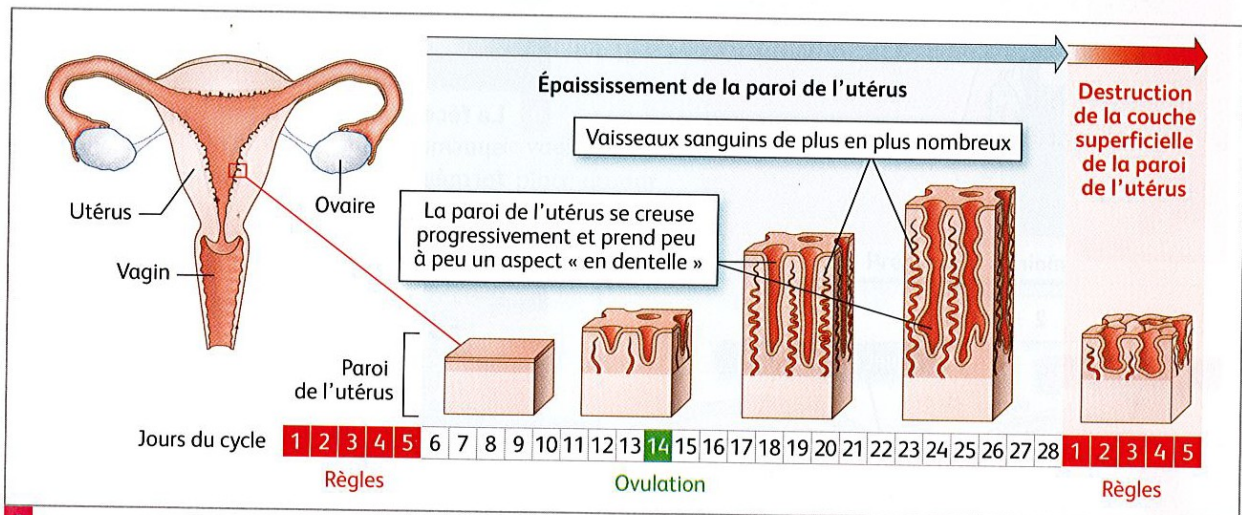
Épaississement de la paroi de l'utérus

Destruction de la couche superficielle de la paroi de l'utérus

Vaisseaux sanguins de plus en plus nombreux

La paroi de l'utérus se creuse progressivement et prend peu à peu un aspect « en dentelle »

Utérus

Ovaire

Vagin

Paroi de l'utérus

Jours du cycle 1 2 3 4 5 6 7 8 9 10 11 12 13 14 15 16 17 18 19 20 21 22 23 24 25 26 27 28 1 2 3 4 5

Règles

Ovulation

Règles